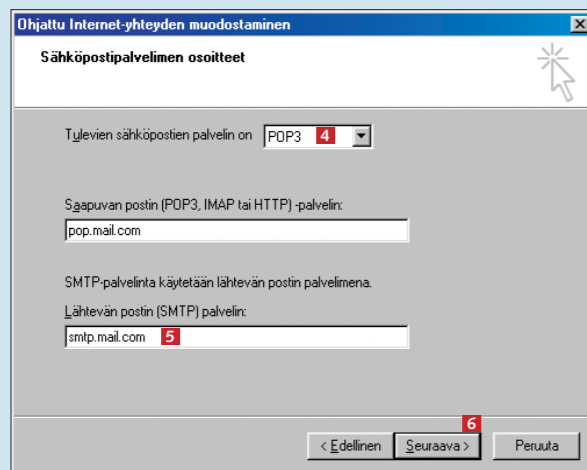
Ohjattu Internet-yhteyden muodostaminen

Sähköpostipalvelimen osoitteet

Tulevien sähköpostien palvelin on POP3 4

Saapuvan postin (POP3, IMAP tai HTTP) -palvelin:

pop.mail.com

SMTP-palvelinta käytetään lähtevän postin palvelimena.

Lähtevän postin (SMTP) palvelin:

smtp.mail.com 5

6

< Edellinen

Seuraava >

Peruuta